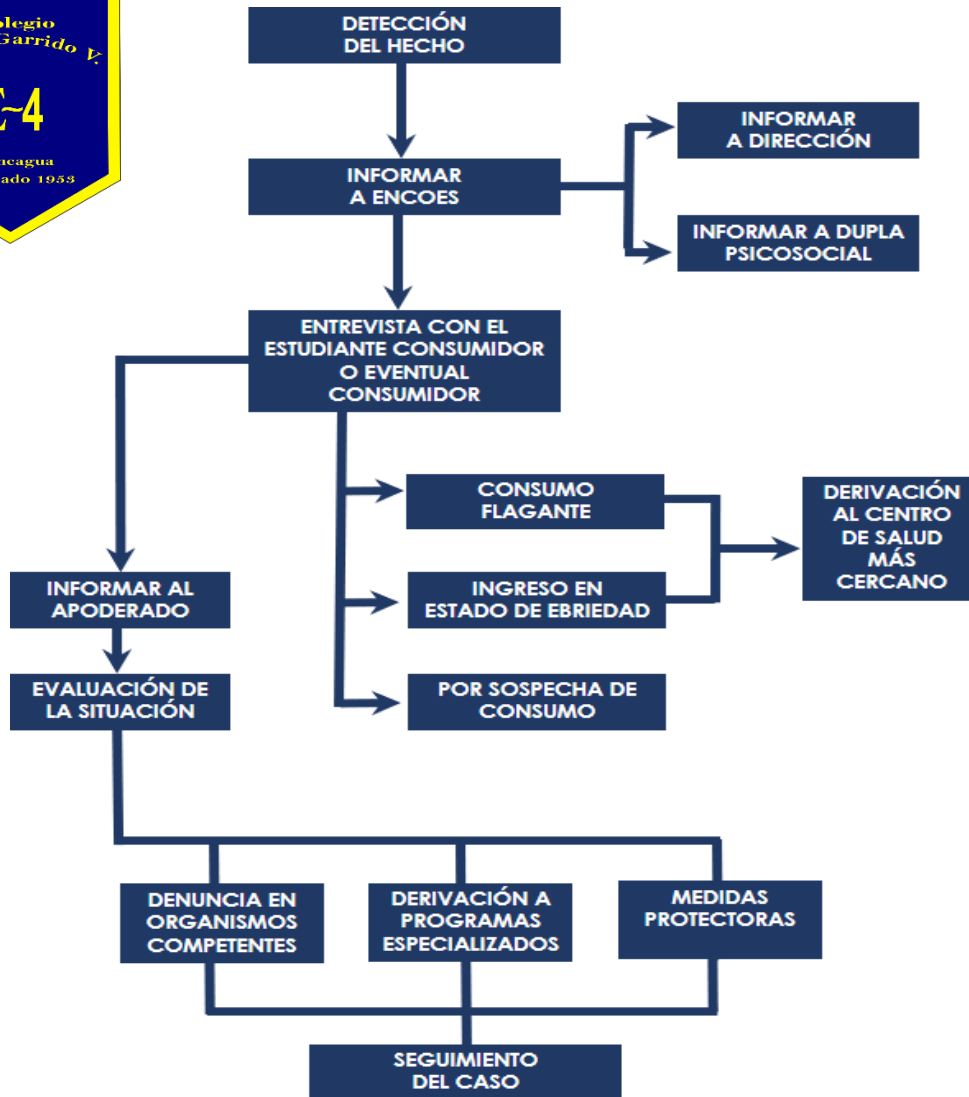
olegio
Garrido V.
C-4
ncagua
dado 1953

DETECCIÓN DEL HECHO

INFORMAR A ENCOES

INFORMAR A DIRECCIÓN

INFORMAR A DUPLA PSICOSOCIAL

ENTREVISTA CON EL ESTUDIANTE CONSUMIDOR O EVENTUAL CONSUMIDOR

CONSUMO FLAGANTE

INGRESO EN ESTADO DE EBRIEDAD

DERIVACIÓN AL CENTRO DE SALUD MÁS CERCANO

POR SOSPECHA DE CONSUMO

INFORMAR AL APODERADO

EVALUACIÓN DE LA SITUACIÓN

DENUNCIA EN ORGANISMOS COMPETENTES

DERIVACIÓN A PROGRAMAS ESPECIALIZADOS

MEDIDAS PROTECTORAS

SEGUIMIENTO DEL CASO